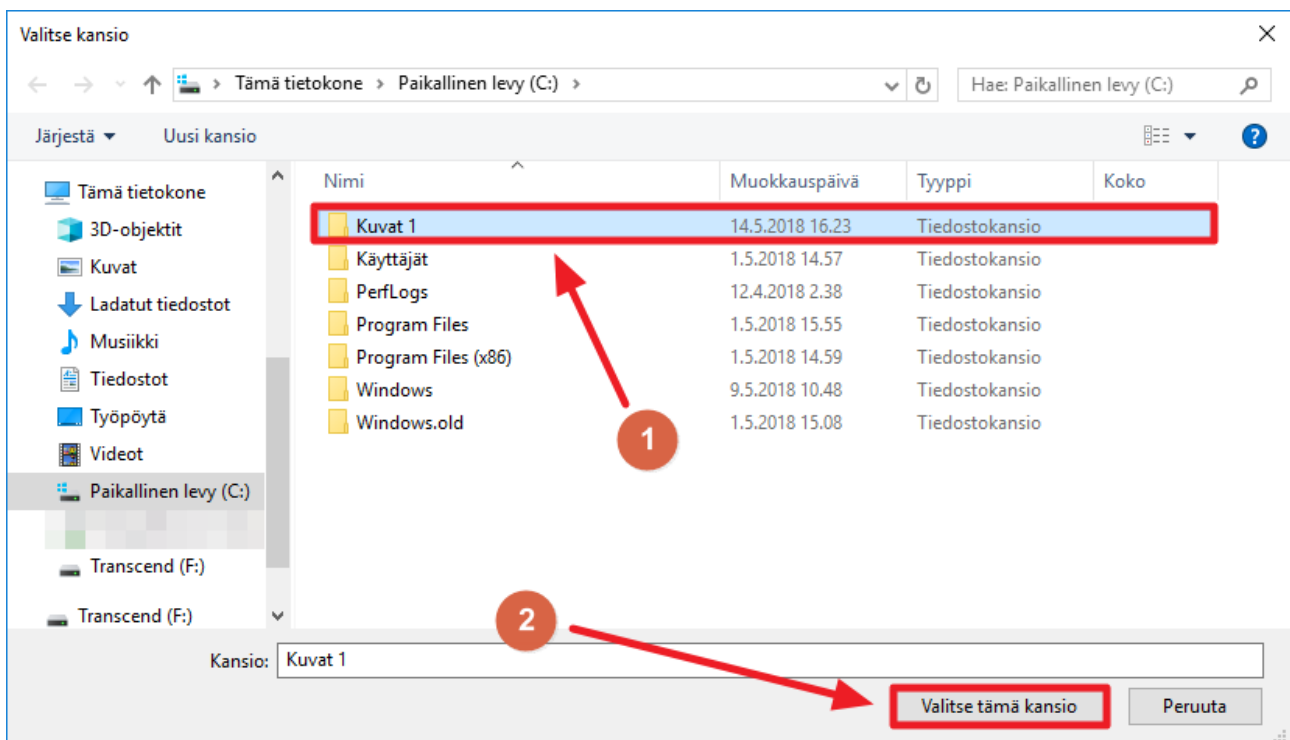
Valitse kansio

Tämä tietokone › Paikallinen levy (C:) ›

Hae: Paikallinen levy (C:)

Järjestä ▾ Uusi kansio

Tämä tietokone
3D-objektit
Kuvat
Ladatut tiedostot
Musiikki
Tiedostot
Työpöytä
Videot
Paikallinen levy (C:)
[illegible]
Transcend (F:)
Transcend (F:)

| Nimi | Muokkauspäivä | Tyyppi | Koko |
|---|---|---|---|
| Kuvat 1 | 14.5.2018 16.23 | Tiedostokansio | |
| Käyttäjät | 1.5.2018 14.57 | Tiedostokansio | |
| PerfLogs | 12.4.2018 2.38 | Tiedostokansio | |
| Program Files | 1.5.2018 15.55 | Tiedostokansio | |
| Program Files (x86) | 1.5.2018 14.59 | Tiedostokansio | |
| Windows | 9.5.2018 10.48 | Tiedostokansio | |
| Windows.old | 1.5.2018 15.08 | Tiedostokansio | |

1

2

Kansio: Kuvat 1

Valitse tämä kansio

Peruuta